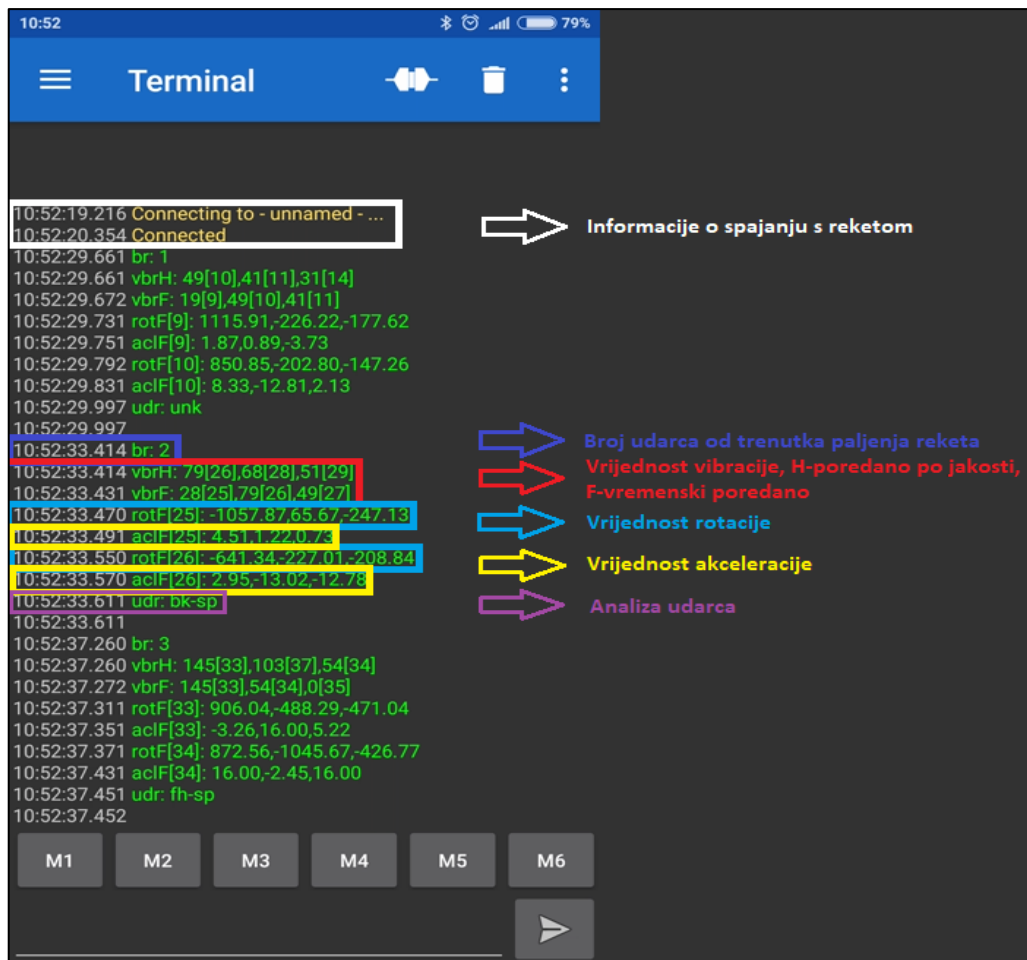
10:52

79%

Terminal

10:52:19.216 Connecting to - unnamed - ...
10:52:20.354 Connected
10:52:29.661 br: 1
10:52:29.661 vbrH: 49[10],41[11],31[14]
10:52:29.672 vbrF: 19[9],49[10],41[11]
10:52:29.731 rotF[9]: 1115.91,-226.22,-177.62
10:52:29.751 aclF[9]: 1.87,0.89,-3.73
10:52:29.792 rotF[10]: 850.85,-202.80,-147.26
10:52:29.831 aclF[10]: 8.33,-12.81,2.13
10:52:29.997 udr: unk
10:52:29.997
10:52:33.414 br: 2
10:52:33.414 vbrH: 79[26],68[28],51[29]
10:52:33.431 vbrF: 28[25],79[26],49[27]
10:52:33.470 rotF[25]: -1057.87,65.67,-247.13
10:52:33.491 aclF[25]: 4.51,1.22,0.73
10:52:33.550 rotF[26]: -641.34,-227.01,-208.84
10:52:33.570 aclF[26]: 2.95,-13.02,-12.78
10:52:33.611 udr: bk-sp
10:52:33.611
10:52:37.260 br: 3
10:52:37.260 vbrH: 145[33],103[37],54[34]
10:52:37.272 vbrF: 145[33],54[34],0[35]
10:52:37.311 rotF[33]: 906.04,-488.29,-471.04
10:52:37.351 aclF[33]: -3.26,16.00,5.22
10:52:37.371 rotF[34]: 872.56,-1045.67,-426.77
10:52:37.431 aclF[34]: 16.00,-2.45,16.00
10:52:37.451 udr: fh-sp
10:52:37.452

Informacije o spajanju s reketom

Broj udarca od trenutka paljenja reketa

Vrijednost vibracije, H-poredano po jakosti, F-vremenski poredano

Vrijednost rotacije

Vrijednost akceleracije

Analiza udarca

M1 M2 M3 M4 M5 M6